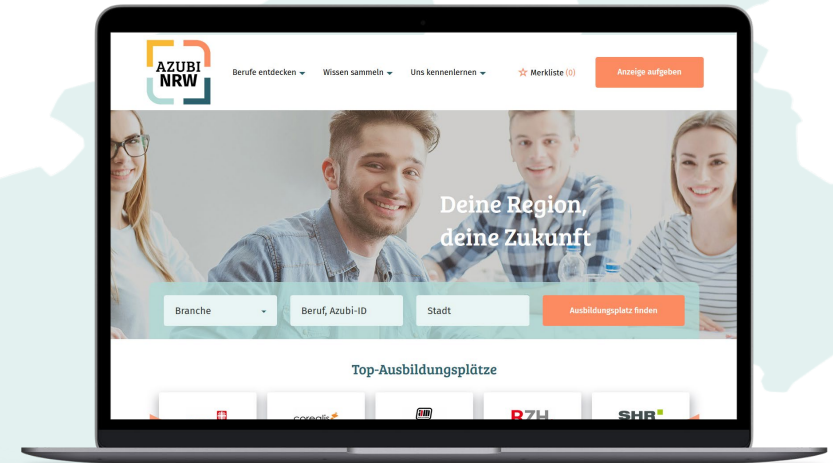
AZUBI NRW

Berufe entdecken Wissen sammeln Uns kennenlernen

Merkliste (0)

Anzeige aufgeben

Deine Region, deine Zukunft

Branche

Beruf, Azubi-ID

Stadt

Ausbildungsplatz finden

Top-Ausbildungsplätze

coreglis

RZH

SHR